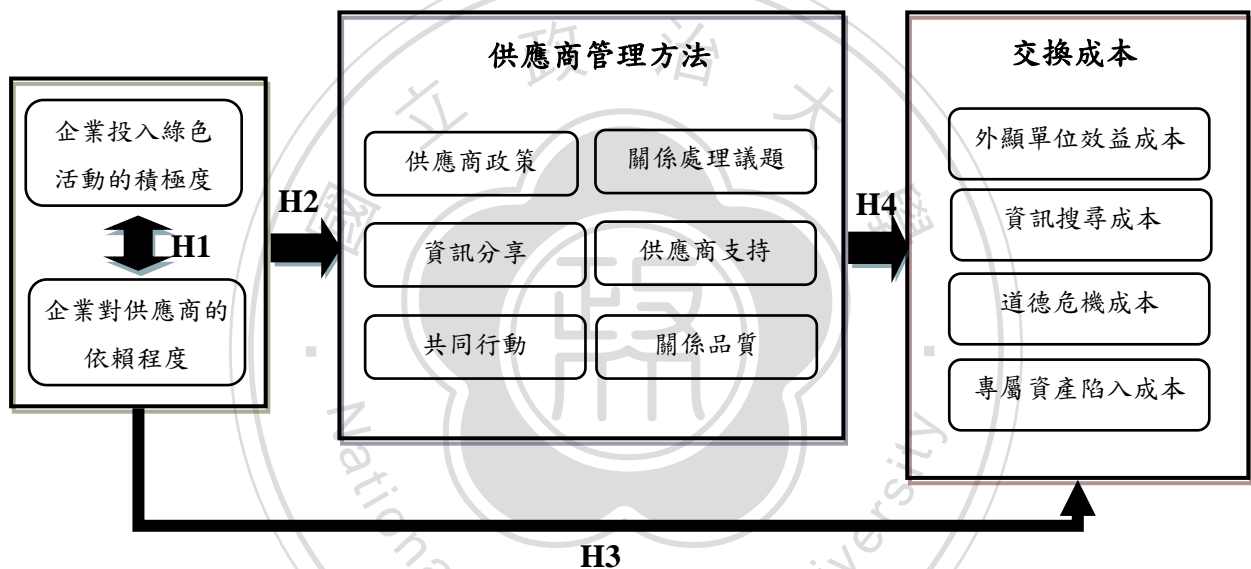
企業投入綠色活動的積極度

H1

企業對供應商的依賴程度

H2

供應商管理方法

供應商政策

關係處理議題

資訊分享

供應商支持

共同行動

關係品質

H4

交換成本

外顯單位效益成本

資訊搜尋成本

道德危機成本

專屬資產陷入成本

H3

立 政 治 大 學

National Chengchi University